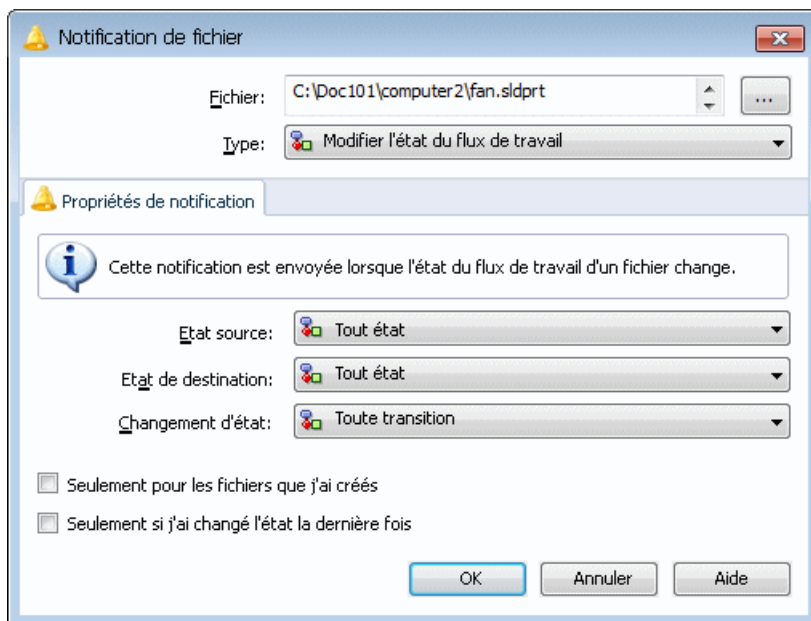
Notification de fichier

Fichier: C:\Doc101\computer2\fan.sldprt ...

Type: Modifier l'état du flux de travail

Propriétés de notification

Cette notification est envoyée lorsque l'état du flux de travail d'un fichier change.

Etat source: Tout état

Etat de destination: Tout état

Changement d'état: Toute transition

Seulement pour les fichiers que j'ai créés

Seulement si j'ai changé l'état la dernière fois

OK Annuler Aide